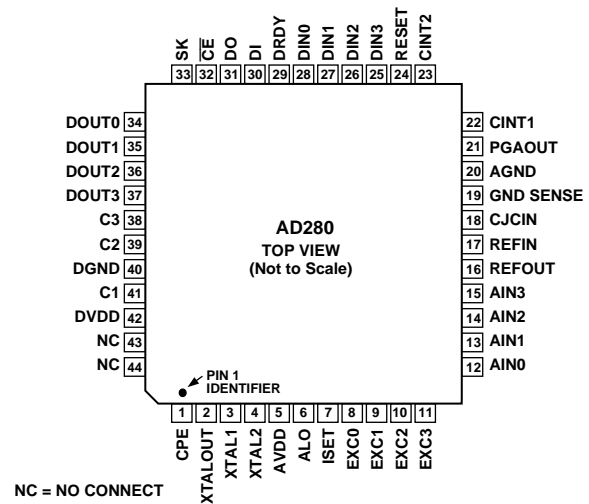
SK 33
CE 32
DO 31
DI 30
DRDY 29
DIN0 28
DIN1 27
DIN2 26
DIN3 25
RESET 24
CINT2 23

DOUT0 34
DOUT1 35
DOUT2 36
DOUT3 37
C3 38
C2 39
DGND 40
C1 41
DVDD 42
NC 43
NC 44

22 CINT1
21 PGAOUT
20 AGND
19 GND SENSE
18 CJCIN
17 REFIN
16 REFOUT
15 AIN3
14 AIN2
13 AIN1
12 AIN0

AD280
TOP VIEW
(Not to Scale)

PIN 1
IDENTIFIER

1 CPE
2 XTALOUT
3 XTAL1
4 XTAL2
5 AVDD
6 ALO
7 ISET
8 EXC0
9 EXC1
10 EXC2
11 EXC3

NC = NO CONNECT